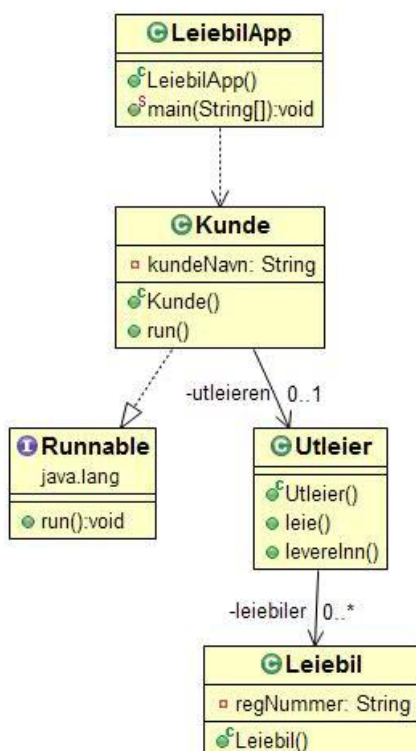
LeiebilApp

LeiebilApp()
main(String[]):void

Kunde

kundeNavn: String

Kunde()
run()

-utleieren 0..1

Runnable
java.lang

run():void

Utleier

Utleier()
leie()
levereInn()

-leiebiler 0..*

Leiebil

regNummer: String

Leiebil()